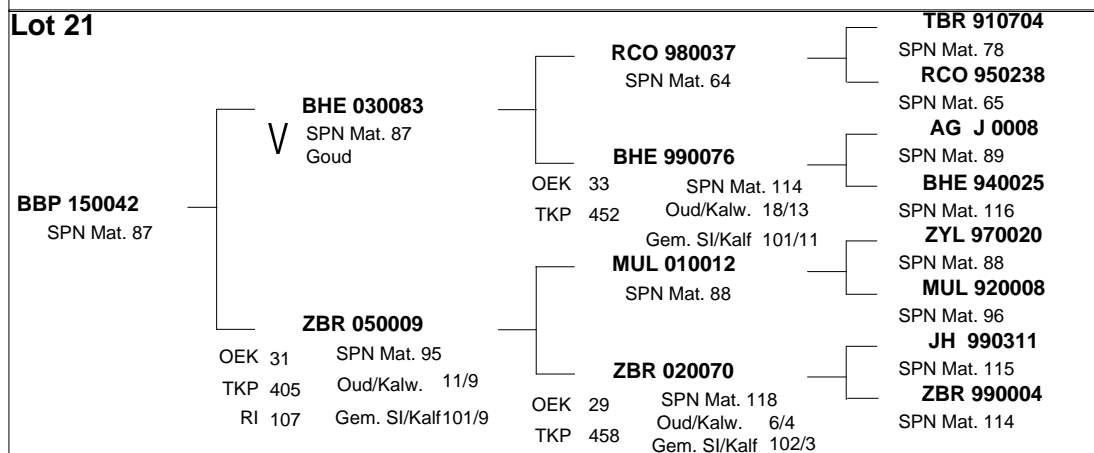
Lot 21

BBP 150042
SPN Mat. 87

BHE 030083
V
SPN Mat. 87
Goud

ZBR 050009
OEK 31
TKP 405
RI 107
SPN Mat. 95
Oud/Kalw. 11/9
Gem. SI/Kalf 101/9

RCO 980037
SPN Mat. 64

BHE 990076
OEK 33
TKP 452
SPN Mat. 114
Oud/Kalw. 18/13
Gem. SI/Kalf 101/11

MUL 010012
SPN Mat. 88

ZBR 020070
OEK 29
TKP 458
SPN Mat. 118
Oud/Kalw. 6/4
Gem. SI/Kalf 102/3

TBR 910704
SPN Mat. 78
RCO 950238
SPN Mat. 65
AG J 0008
SPN Mat. 89
BHE 940025
SPN Mat. 116
ZYL 970020
SPN Mat. 88
MUL 920008
SPN Mat. 96
JH 990311
SPN Mat. 115
ZBR 990004
SPN Mat. 114